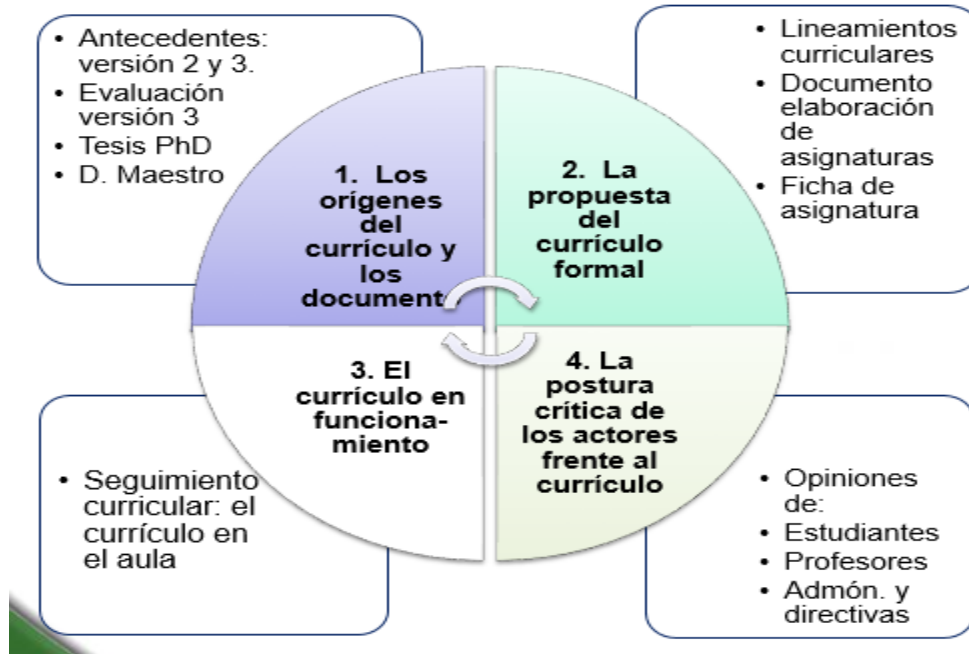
- Antecedentes: versión 2 y 3.
- Evaluación versión 3
- Tesis PhD
- D. Maestro

- Lineamientos curriculares
- Documento elaboración de asignaturas
- Ficha de asignatura

1. Los orígenes del currículo y los document

2. La propuesta del currículo formal

3. El currículo en funcionamiento

4. La postura crítica de los actores frente al currículo

- Seguimiento curricular: el currículo en el aula

- Opiniones de:
- Estudiantes
- Profesores
- Admón. y directivas